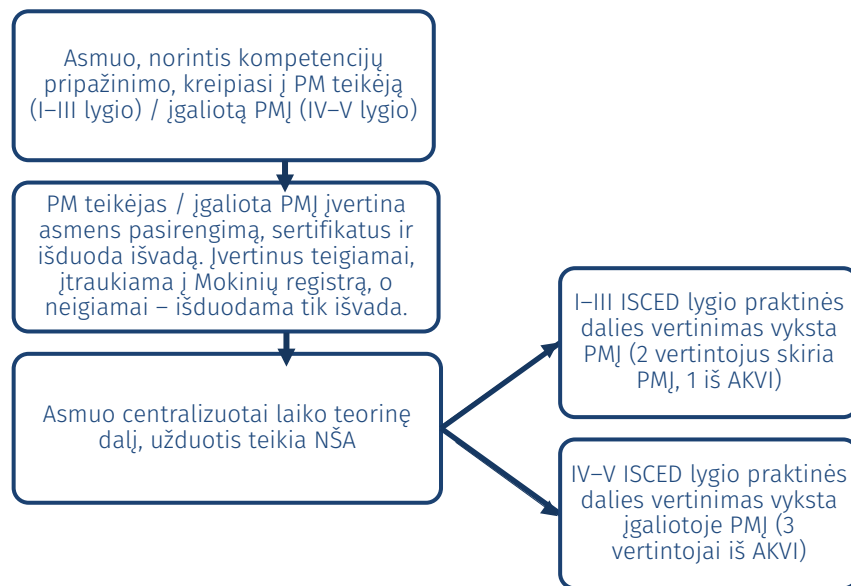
Asmuo, norintis kompetencijų pripažinimo, kreipiasi į PM teikėją (I–III lygio) / įgaliotą PMĮ (IV–V lygio)

PM teikėjas / įgaliota PMĮ įvertina asmens pasirengimą, sertifikatus ir išduoda išvadą. Įvertinus teigiamai, įtraukiama į Mokinių registrą, o neigiamai – išduodama tik išvada.

Asmuo centralizuotai laiko teorinę dalį, užduotis teikia NŠA

I–III ISCED lygio praktinės dalies vertinimas vyksta PMĮ (2 vertintojus skiria PMĮ, 1 iš AKVI)

IV–V ISCED lygio praktinės dalies vertinimas vyksta įgaliotoje PMĮ (3 vertintojai iš AKVI)